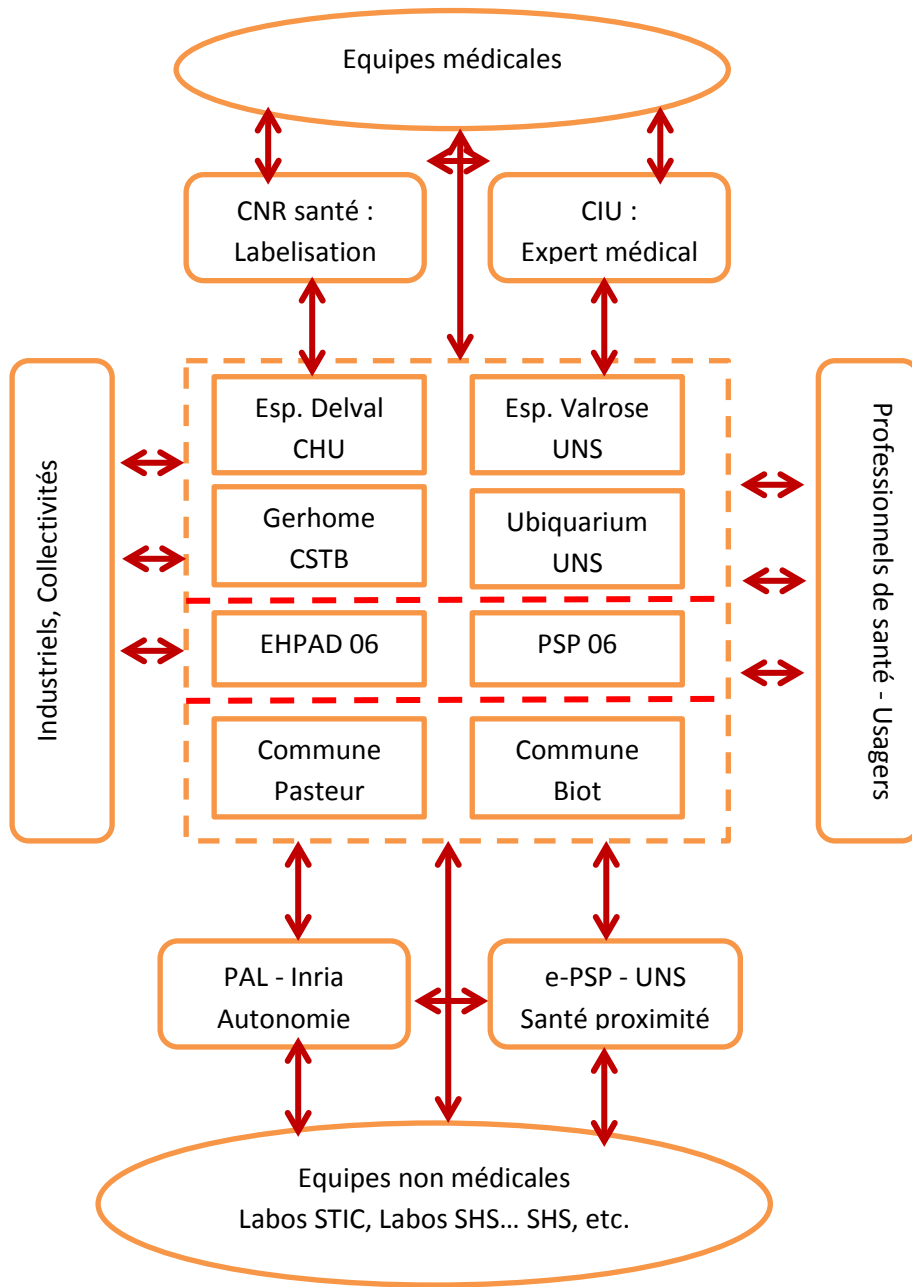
Equipes médicales

CNR santé :
Labelisation

CIU :
Expert médical

Industriels, Collectivités

Esp. Delval
CHU

Esp. Valrose
UNS

Gerhome
CSTB

Ubiquarium
UNS

EHPAD 06

PSP 06

Commune
Pasteur

Commune
Biot

Professionnels de santé - Usagers

PAL - Inria
Autonomie

e-PSP - UNS
Santé proximité

Equipes non médicales
Labos STIC, Labos SHS… SHS, etc.